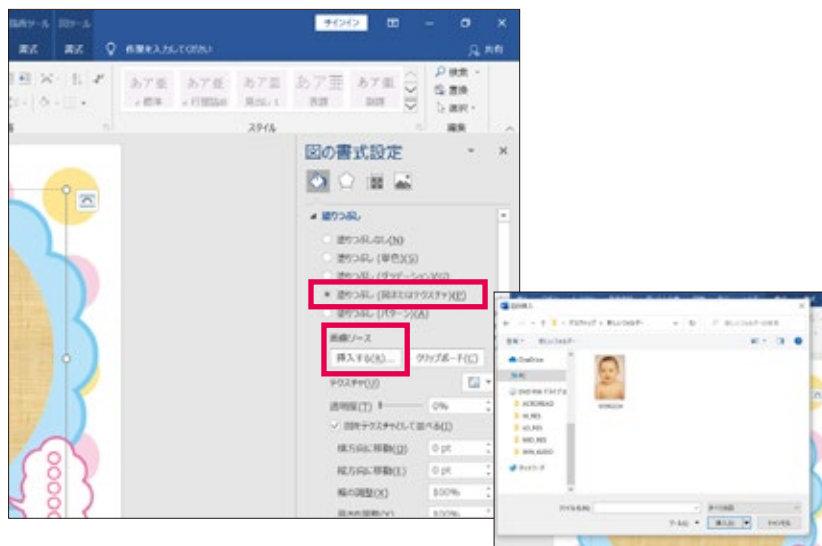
描画ツール 図ツール
サインイン
書式 書式 作業を入力してください 共有
あア亜 標準
あア亜 行間詰め
あア亜 見出し1
あア亜 表題
あア亜 副題
検索
置換
選択
スタイル
編集

図の書式設定
塗りつぶし
塗りつぶしなし(N)
塗りつぶし (単色)(S)
塗りつぶし (グラデーション)(G)
塗りつぶし (図またはテクスチャ)(P)
塗りつぶし (パターン)(A)
画像ソース
挿入する(R)...
クリップボード(C)
テクスチャ(U)
透明度(T)
0%
図をテクスチャとして並べる(I)
横方向に移動(O)
0 pt
縦方向に移動(E)
0 pt
幅の調整(X)
100%
高さの調整(Y)
100%

図の挿入
デスクトップ > 新しいフォルダー
新しいフォルダー
OneDrive
PC
DVD RW ドライブ
ACROREAD
IE_RES
IO_RES
MSO_RES
WIN_AUDIO
ネットワーク
ファイル名(N):
すべての図
ツール
挿入(S)
キャンセル